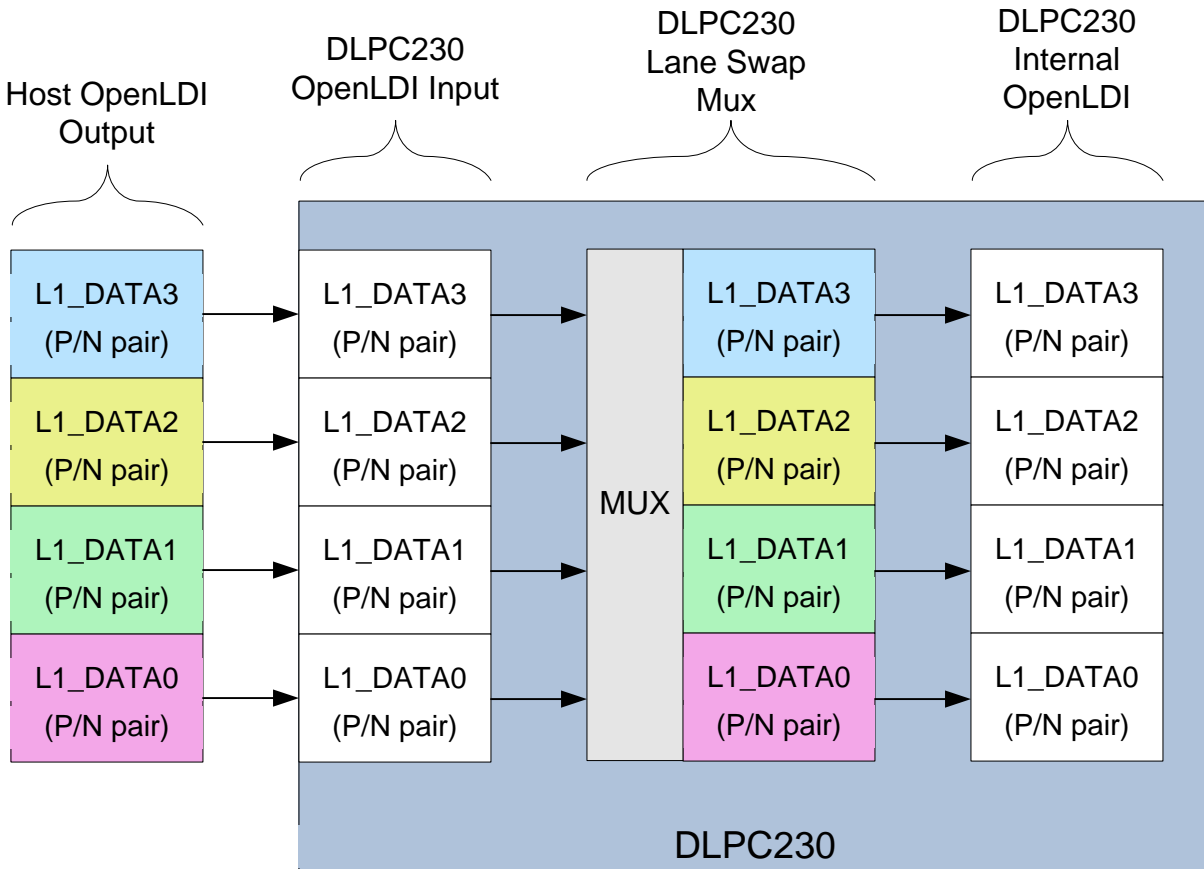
Host OpenLDI Output

DLPC230 OpenLDI Input

DLPC230 Lane Swap Mux

DLPC230 Internal OpenLDI

L1_DATA3 (P/N pair)
L1_DATA2 (P/N pair)
L1_DATA1 (P/N pair)
L1_DATA0 (P/N pair)

L1_DATA3 (P/N pair)
L1_DATA2 (P/N pair)
L1_DATA1 (P/N pair)
L1_DATA0 (P/N pair)

MUX

L1_DATA3 (P/N pair)
L1_DATA2 (P/N pair)
L1_DATA1 (P/N pair)
L1_DATA0 (P/N pair)

L1_DATA3 (P/N pair)
L1_DATA2 (P/N pair)
L1_DATA1 (P/N pair)
L1_DATA0 (P/N pair)

DLPC230